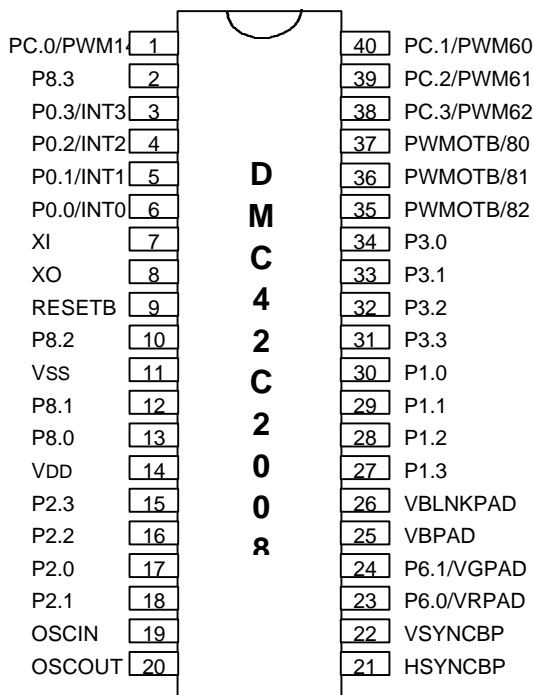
PC.0/PWM14 1
P8.3 2
P0.3/INT3 3
P0.2/INT2 4
P0.1/INT1 5
P0.0/INT0 6
XI 7
XO 8
RESETB 9
P8.2 10
VSS 11
P8.1 12
P8.0 13
VDD 14
P2.3 15
P2.2 16
P2.0 17
P2.1 18
OSCIN 19
OSCOUT 20

D
M
C
4
2
C
2
0
0
8

40 PC.1/PWM60
39 PC.2/PWM61
38 PC.3/PWM62
37 PWMOTB/80
36 PWMOTB/81
35 PWMOTB/82
34 P3.0
33 P3.1
32 P3.2
31 P3.3
30 P1.0
29 P1.1
28 P1.2
27 P1.3
26 VBLNKPAD
25 VBPAD
24 P6.1/VGPAD
23 P6.0/VRPAD
22 VSYNCBP
21 HSYNCBP